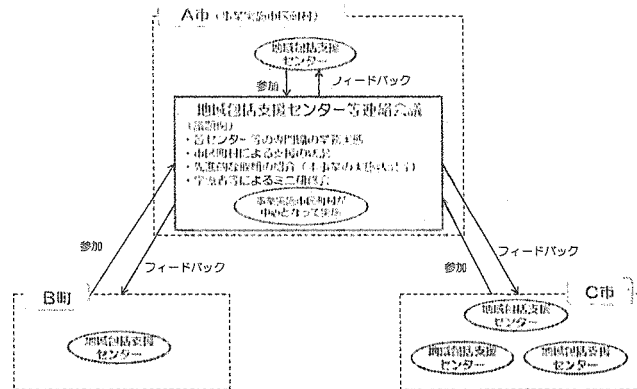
A市（事業実施市区町村）

地域包括支援センター

参加

フィードバック

地域包括支援センター等連絡会議

（議題例）
・各センター等の業務の実施状況
・市区町村による支援の状況
・先進的取組の紹介（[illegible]）
・学識者等によるミニ研修

事業実施市区町村が中心となって実施

参加

フィードバック

フィードバック

参加

B町

地域包括支援センター

C市

地域包括支援センター

地域包括支援センター

地域包括支援センター